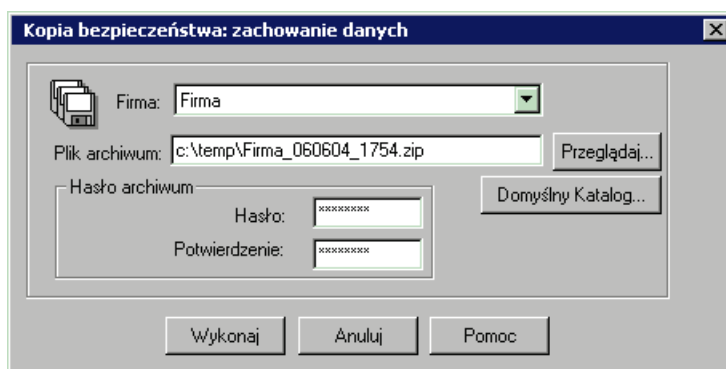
Kopia bezpieczeństwa: zachowanie danych

Firma: Firma

Plik archiwum: c:\temp\Firma_060604_1754.zip

Przeglądaj...

Hasło archiwum

Hasło: ********

Potwierdzenie: ********

Domyślny Katalog...

Wykonaj

Anuluj

Pomoc